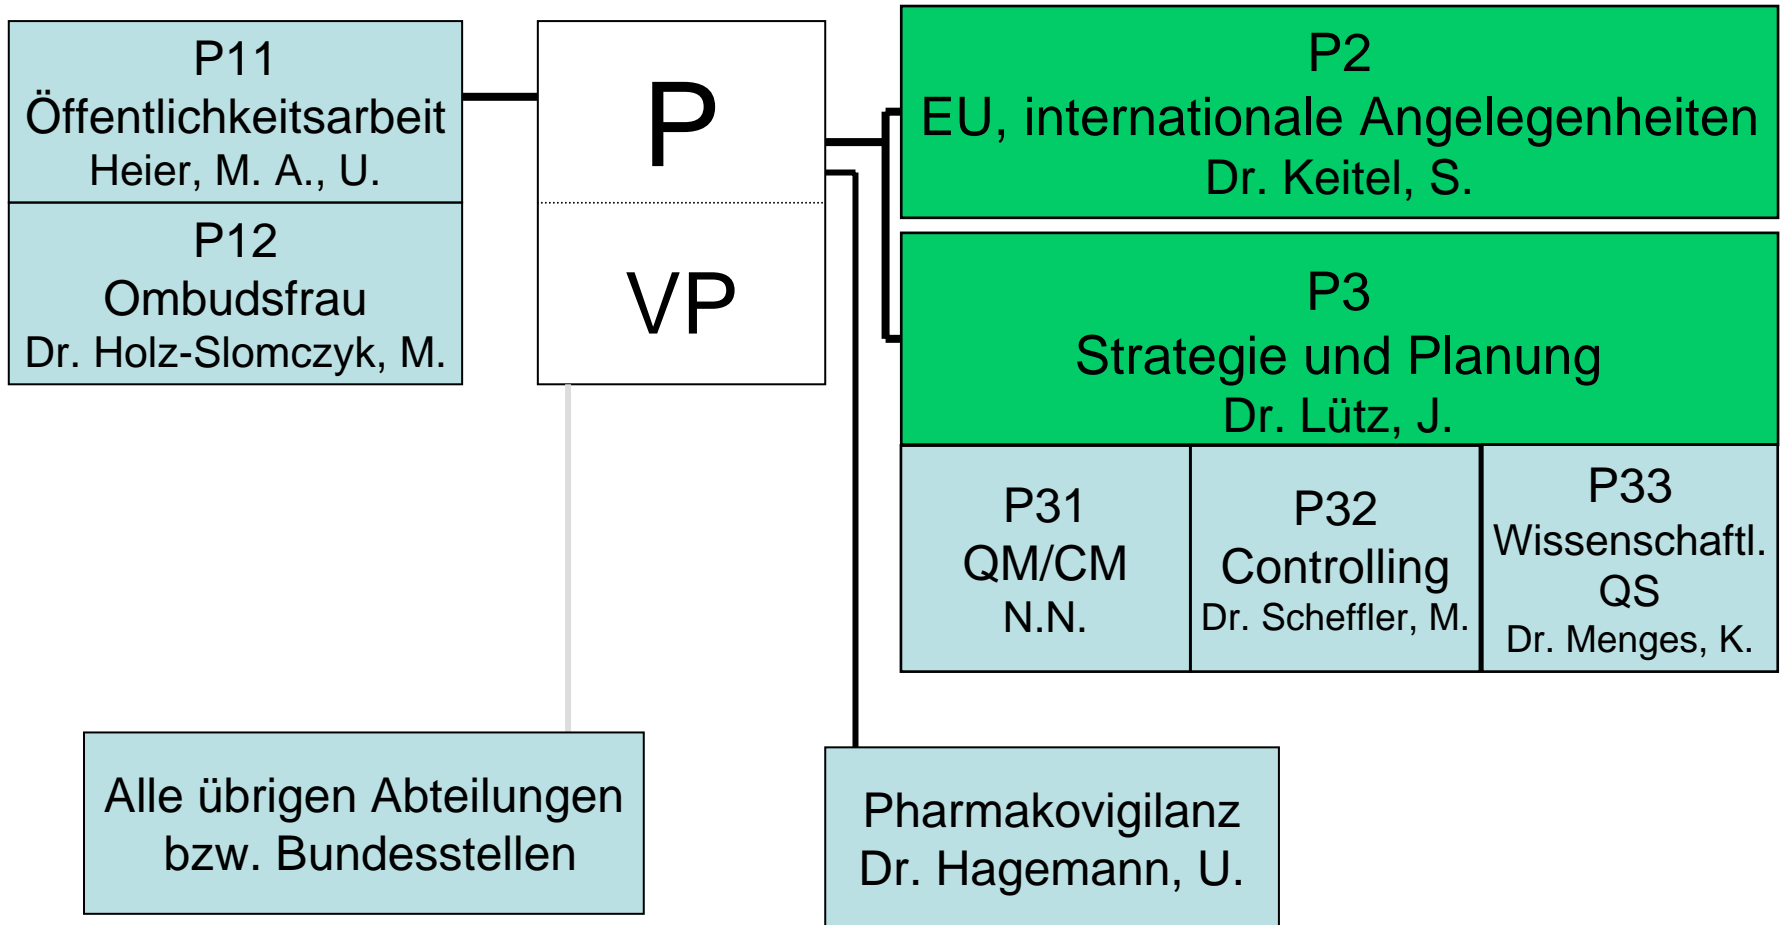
P11
Öffentlichkeitsarbeit
Heier, M. A., U.

P12
Ombudsfrau
Dr. Holz-Slomczyk, M.

P

VP

P2
EU, internationale Angelegenheiten
Dr. Keitel, S.

P3
Strategie und Planung
Dr. Lütz, J.

P31
QM/CM
N.N.

P32
Controlling
Dr. Scheffler, M.

P33
Wissenschaftl. QS
Dr. Menges, K.

Alle übrigen Abteilungen bzw. Bundesstellen

Pharmakovigilanz
Dr. Hagemann, U.